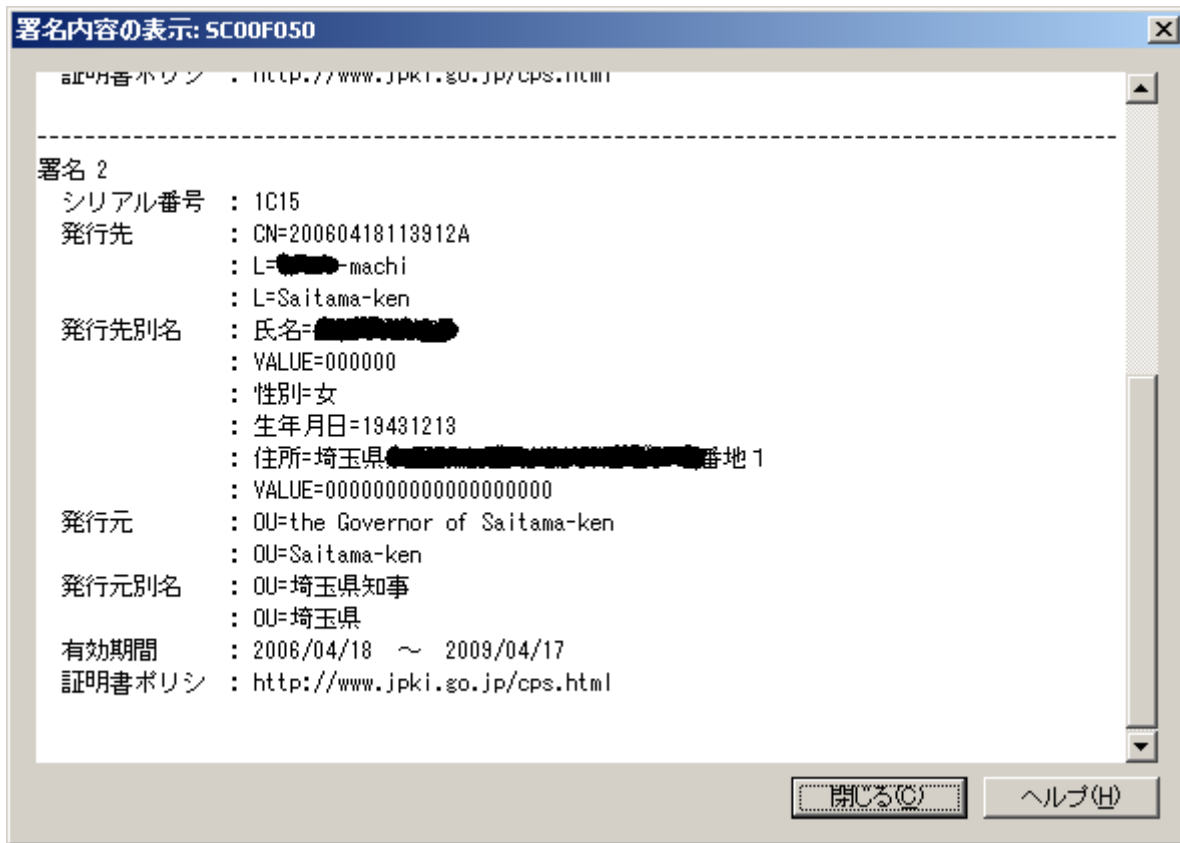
署名内容の表示: SC00F050

証明書ポリシ : http://www.jpki.go.jp/cps.html

------------------------------------------------------------------------------------------------

署名 2
シリアル番号 : 1C15
発行先 : CN=20060418113912A
: L=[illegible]-machi
: L=Saitama-ken
発行先別名 : 氏名=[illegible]
: VALUE=000000
: 性別=女
: 生年月日=19431213
: 住所=埼玉県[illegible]番地1
: VALUE=0000000000000000000
発行元 : OU=the Governor of Saitama-ken
: OU=Saitama-ken
発行元別名 : OU=埼玉県知事
: OU=埼玉県
有効期間 : 2006/04/18 〜 2009/04/17
証明書ポリシ : http://www.jpki.go.jp/cps.html

閉じる(C)
ヘルプ(H)